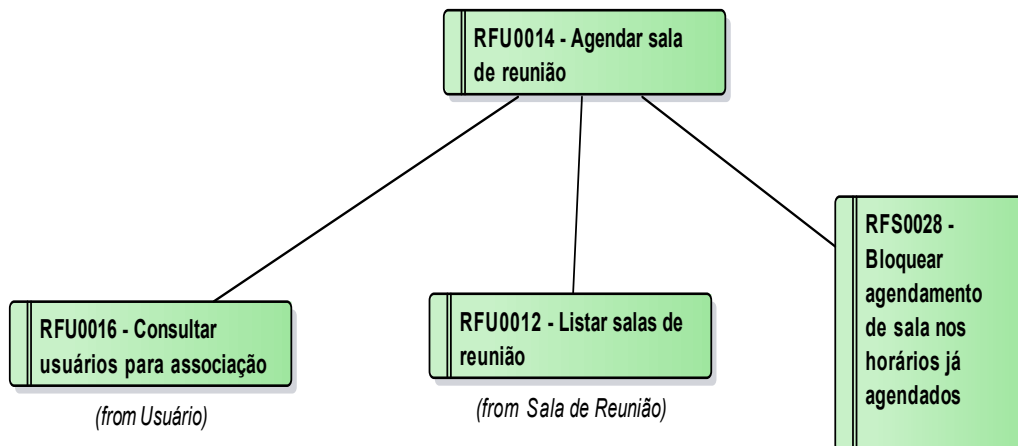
RFU0014 - Agendar sala de reunião

RFU0016 - Consultar usuários para associação

(from Usuário)

RFU0012 - Listar salas de reunião

(from Sala de Reunião)

RFS0028 - Bloquear agendamento de sala nos horários já agendados